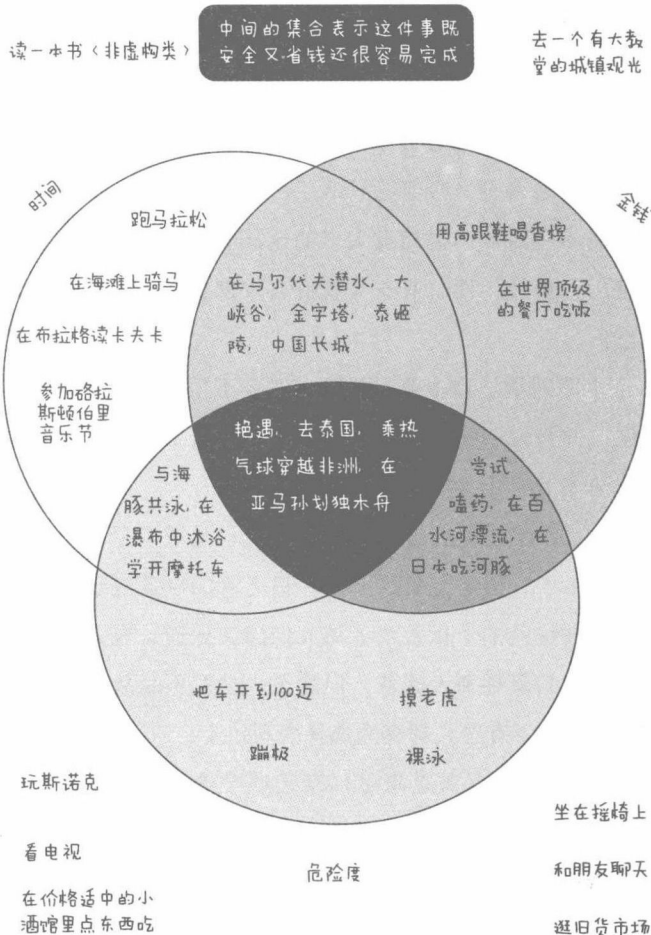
读一本书（非虚构类）

中间的集合表示这件事既安全又省钱还很容易完成

去一个有大教堂的城镇观光

时间

金钱

跑马拉松

在海滩上骑马

在布拉格读卡夫卡

参加格拉斯顿伯里音乐节

在马尔代夫潜水，大峡谷，金字塔，泰姬陵，中国长城

用高跟鞋喝香槟

在世界顶级的餐厅吃饭

艳遇，去泰国，乘热气球穿越非洲，在亚马孙划独木舟

与海豚共泳，在瀑布中沐浴学开摩托车

尝试嗑药，在白水河漂流，在日本吃河豚

把车开到100迈

摸老虎

蹦极

裸泳

玩斯诺克

看电视

在价格适中的小酒馆里点东西吃

危险度

坐在摇椅上

和朋友聊天

逛旧货市场